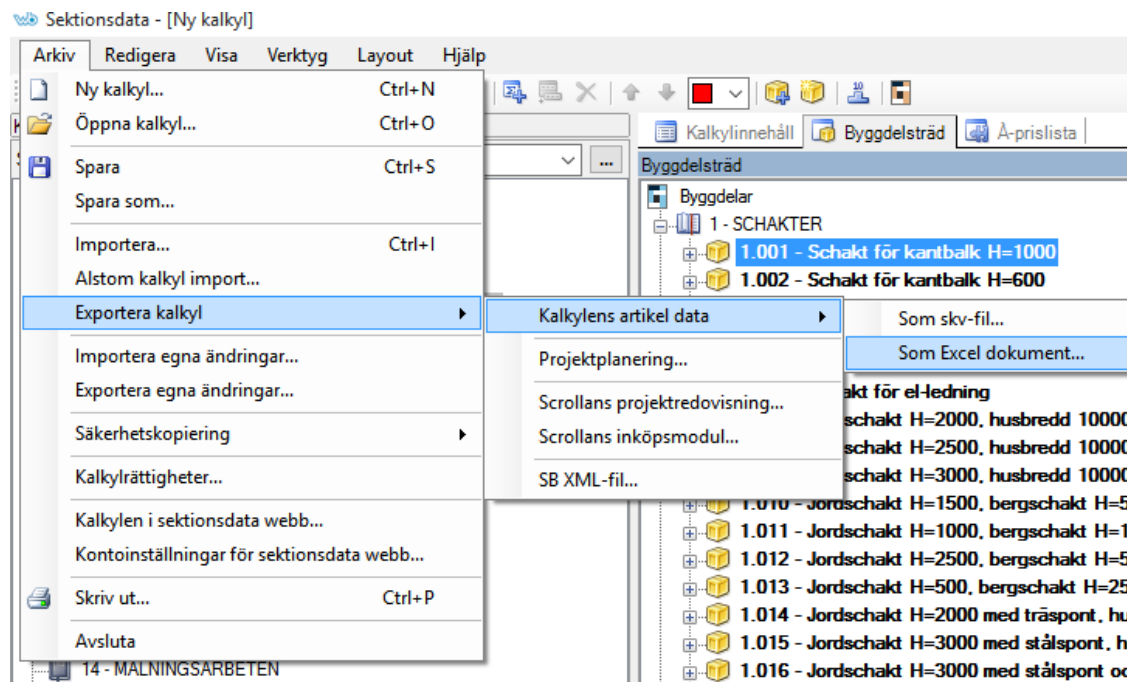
Sektionsdata - [Ny kalkyl]

Arkiv Redigera Visa Verktyg Layout Hjälp

Ny kalkyl... Ctrl+N
Öppna kalkyl... Ctrl+O
Spara Ctrl+S
Spara som...
Importera... Ctrl+I
Alstom kalkyl import...
Exportera kalkyl
Importera egna ändringar...
Exportera egna ändringar...
Säkerhetskopiering
Kalkylrättigheter...
Kalkylen i sektionsdata webb...
Kontoinställningar för sektionsdata webb...
Skriv ut... Ctrl+P
Avsluta

Kalkylens artikel data
Projektplanering...
Scrollans projektredovisning...
Scrollans inköpsmodul...
SB XML-fil...

Som skv-fil...
Som Excel dokument...

Kalkylinnehåll Byggdelsträd À-prislista

Byggdelsträd
Byggdelar
1 - SCHAKTER
1.001 - Schakt för kantbalk H=1000
1.002 - Schakt för kantbalk H=600
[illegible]akt för el-ledning
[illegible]schakt H=2000, husbredd 10000
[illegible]schakt H=2500, husbredd 10000
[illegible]schakt H=3000, husbredd 10000
1.010 - Jordschakt H=1500, bergschakt H=5
1.011 - Jordschakt H=1000, bergschakt H=1
1.012 - Jordschakt H=2500, bergschakt H=5
1.013 - Jordschakt H=500, bergschakt H=25
1.014 - Jordschakt H=2000 med träspont, hu
1.015 - Jordschakt H=3000 med stålspont, h
1.016 - Jordschakt H=3000 med stålspont oc
14 - MÅLNINGSARBETEN